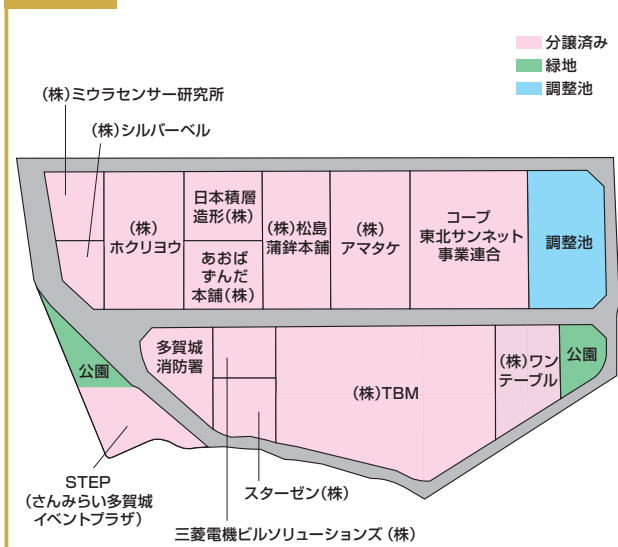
分譲済み
緑地
調整池

(株)ミウラセンサー研究所
(株)シルバーベル

(株)ホクリヨウ
日本積層造形(株)
あおばずんだ本舗(株)
(株)松島蒲鉾本舗
(株)アマタケ
コープ東北サンネット事業連合
調整池

公園
多賀城消防署
(株)TBM
(株)ワンテーブル
公園

STEP
(さんみらい多賀城イベントプラザ)
スターゼン(株)
三菱電機ビルソリューションズ (株)